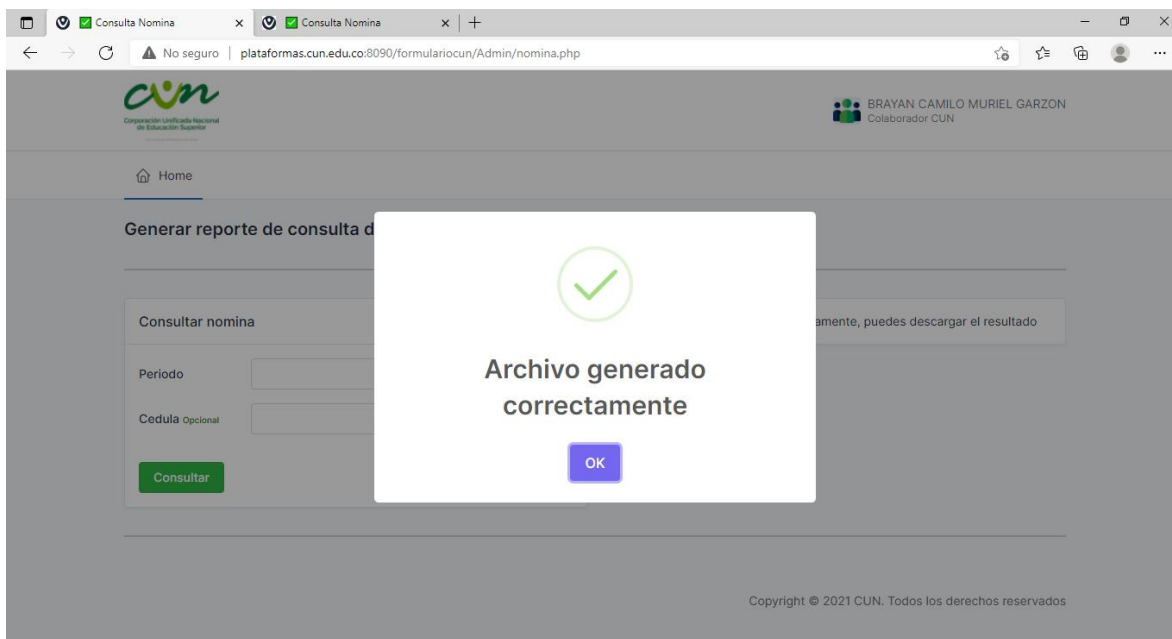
Consulta Nomina × Consulta Nomina × +

No seguro | plataformas.cun.edu.co:8090/formulariocun/Admin/nomina.php

cun
Corporación Unificada Nacional de Educación Superior

BRAYAN CAMILO MURIEL GARZON
Colaborador CUN

Home

Generar reporte de consulta d

Consultar nomina

Periodo

Cedula Opcional

Consultar

amente, puedes descargar el resultado

Archivo generado correctamente

OK

Copyright © 2021 CUN. Todos los derechos reservados